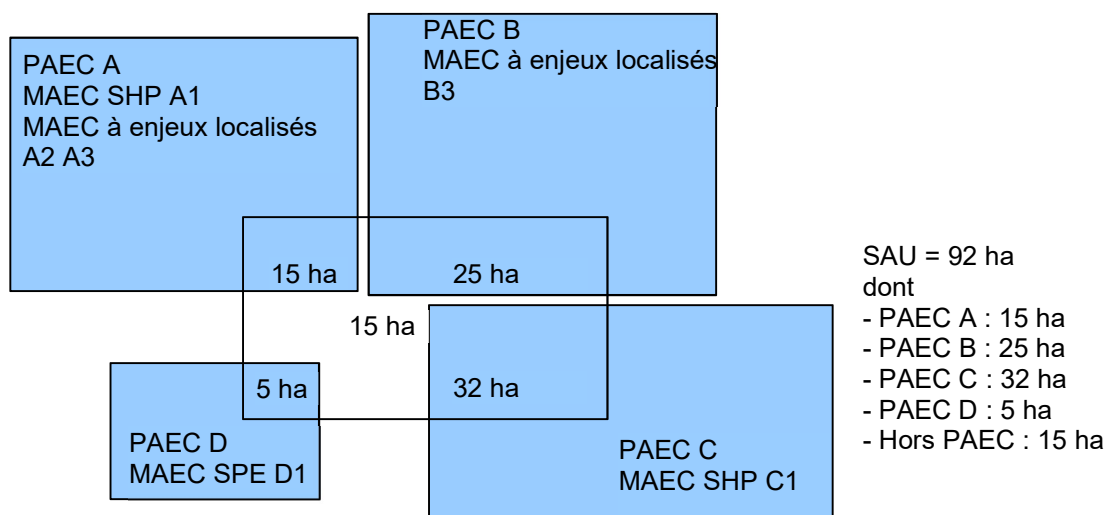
PAEC A
MAEC SHP A1
MAEC à enjeux localisés
A2 A3

PAEC B
MAEC à enjeux localisés
B3

15 ha

25 ha

15 ha

5 ha

32 ha

PAEC D
MAEC SPE D1

PAEC C
MAEC SHP C1

SAU = 92 ha
dont
- PAEC A : 15 ha
- PAEC B : 25 ha
- PAEC C : 32 ha
- PAEC D : 5 ha
- Hors PAEC : 15 ha